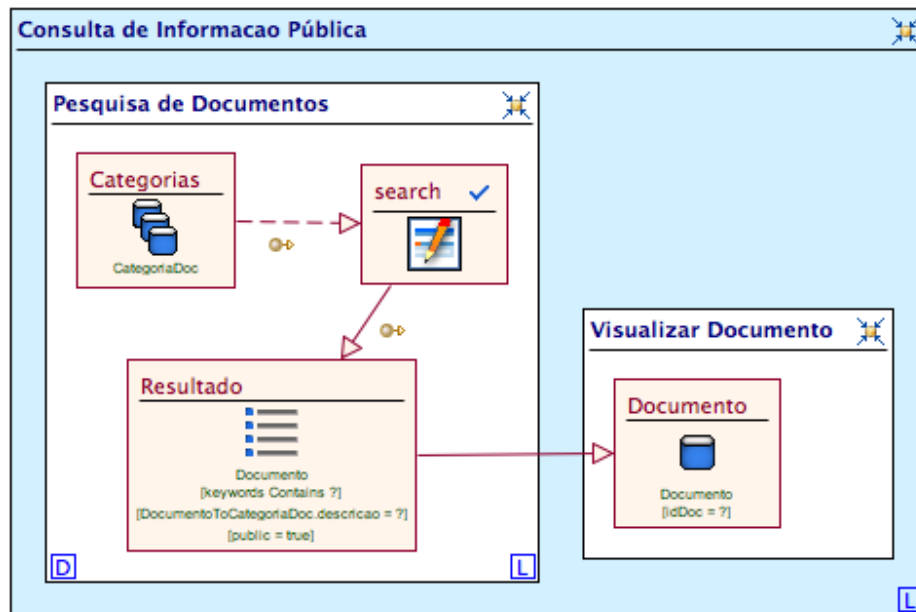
Consulta de Informacao Pública

Pesquisa de Documentos

Categorias

CategoriaDoc

search

Resultado

Documento
[keywords Contains ?]
[DocumentoToCategoriaDoc.descricao = ?]
[public = true]

D

L

Visualizar Documento

Documento

Documento
[idDoc = ?]

L